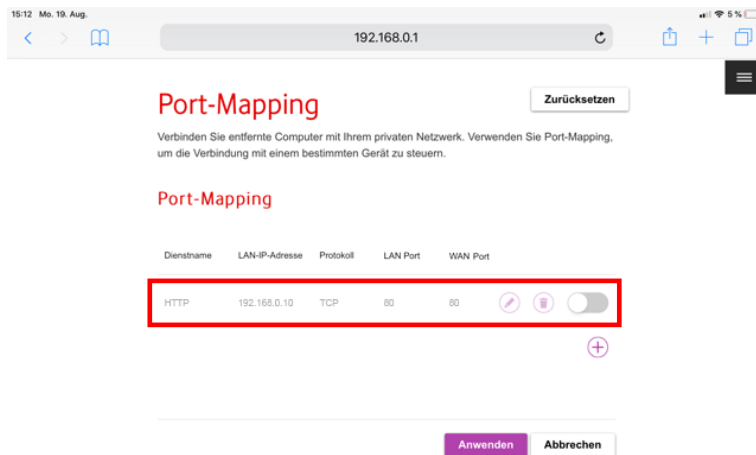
15:12 Mo. 19. Aug.

5 %

192.168.0.1

Port-Mapping

Zurücksetzen

Verbinden Sie entfernte Computer mit Ihrem privaten Netzwerk. Verwenden Sie Port-Mapping, um die Verbindung mit einem bestimmten Gerät zu steuern.

Port-Mapping

| Dienstname | LAN-IP-Adresse | Protokoll | LAN Port | WAN Port |
|---|---|---|---|---|
| HTTP | 192.168.0.10 | TCP | 80 | 80 |

Anwenden

Abbrechen